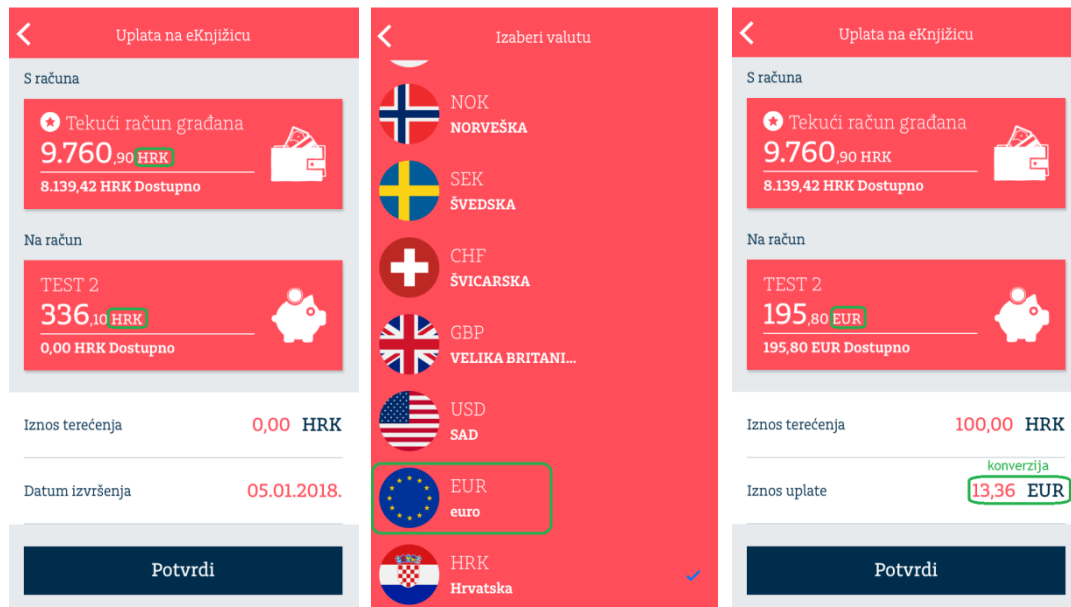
Uplata na eKnjižicu

S računa

Tekući račun građana
9.760,90 HRK
8.139,42 HRK Dostupno

Na račun

TEST 2
336,10 HRK
0,00 HRK Dostupno

Iznos terećenja 0,00 HRK

Datum izvršenja 05.01.2018.

Potvrdi

Izaberi valutu

NOK
NORVEŠKA

SEK
ŠVEDSKA

CHF
ŠVICARSKA

GBP
VELIKA BRITANI...

USD
SAD

EUR
euro

HRK
Hrvatska

Uplata na eKnjižicu

S računa

Tekući račun građana
9.760,90 HRK
8.139,42 HRK Dostupno

Na račun

TEST 2
195,80 EUR
195,80 EUR Dostupno

Iznos terećenja 100,00 HRK

konverzija
Iznos uplate 13,36 EUR

Potvrdi